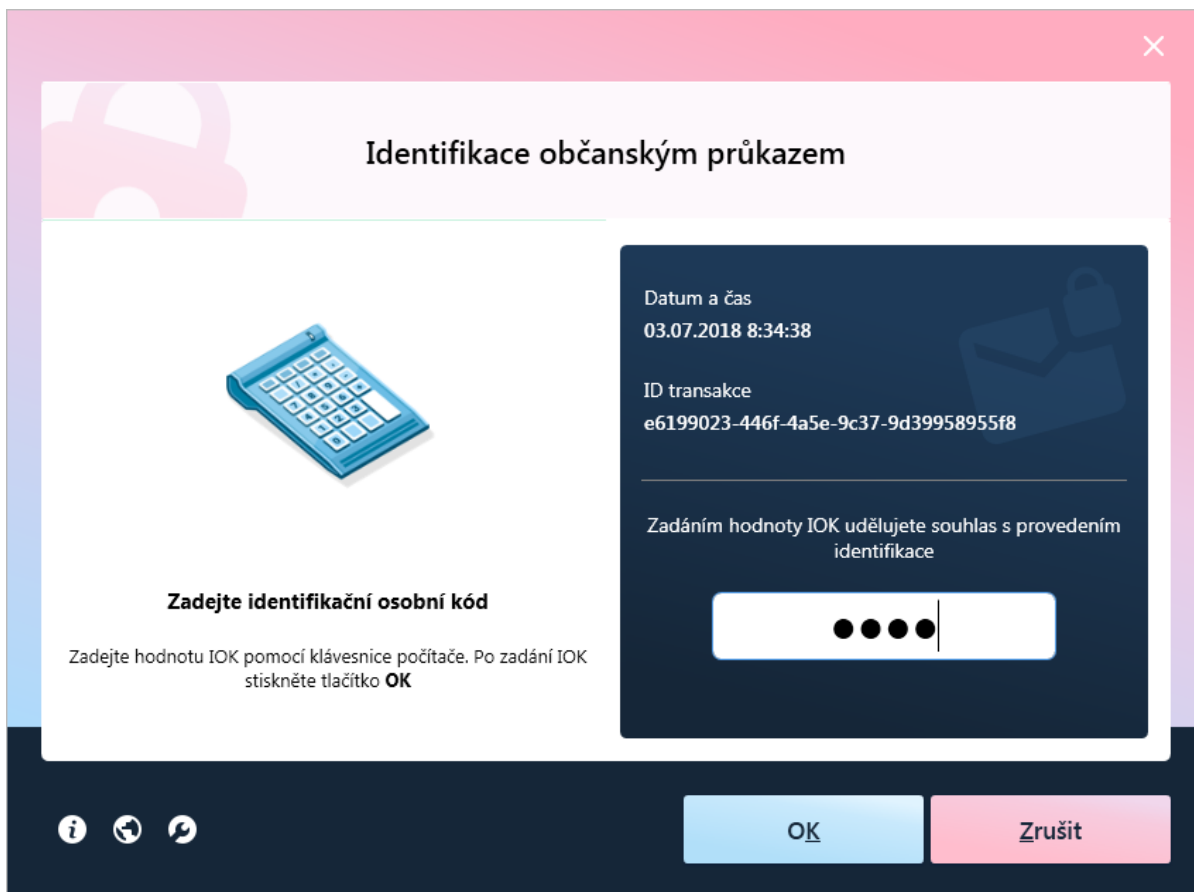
Identifikace občanským průkazem

Zadejte identifikační osobní kód

Zadejte hodnotu IOK pomocí klávesnice počítače. Po zadání IOK stiskněte tlačítko **OK**

Datum a čas
03.07.2018 8:34:38

ID transakce
e6199023-446f-4a5e-9c37-9d39958955f8

Zadáním hodnoty IOK udělujete souhlas s provedením identifikace

●●●●

OK

Zrušit